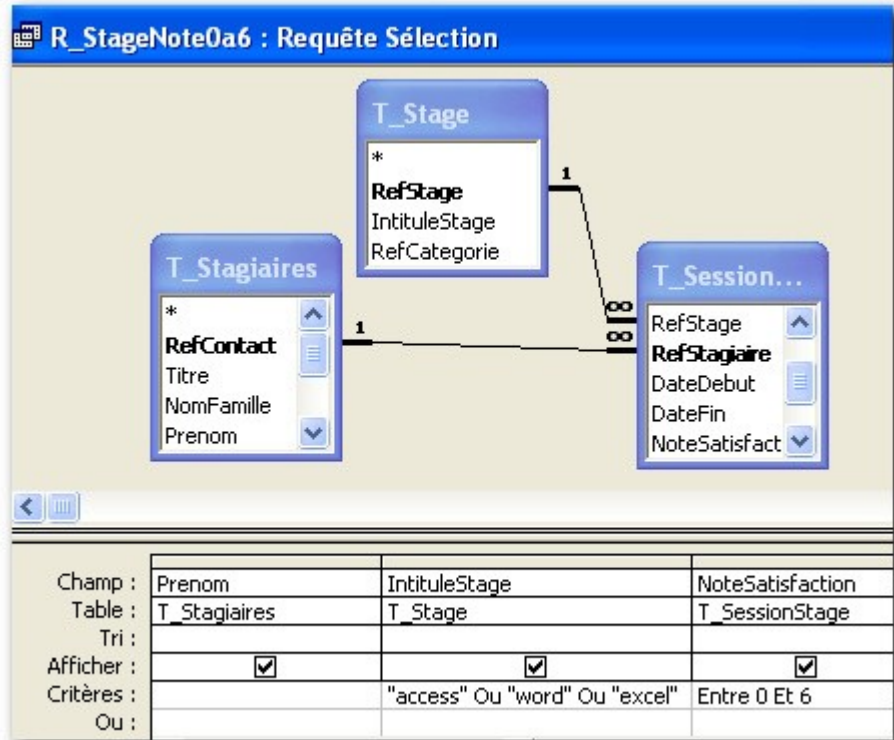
R_StageNote0a6 : Requête Sélection

T_Stage
*
RefStage
IntituleStage
RefCategorie

T_Stagiaires
*
RefContact
Titre
NomFamille
Prenom

T_Session...
RefStage
RefStagiaire
DateDebut
DateFin
NoteSatisfact

1
1
∞
∞

| | | | |
|---|---|---|---|
| Champ : | Prenom | IntituleStage | NoteSatisfaction |
| Table : | T_Stagiaires | T_Stage | T_SessionStage |
| Tri : | | | |
| Afficher : | ☑ | ☑ | ☑ |
| Critères : | | "access" Ou "word" Ou "excel" | Entre 0 Et 6 |
| Ou : | | | |